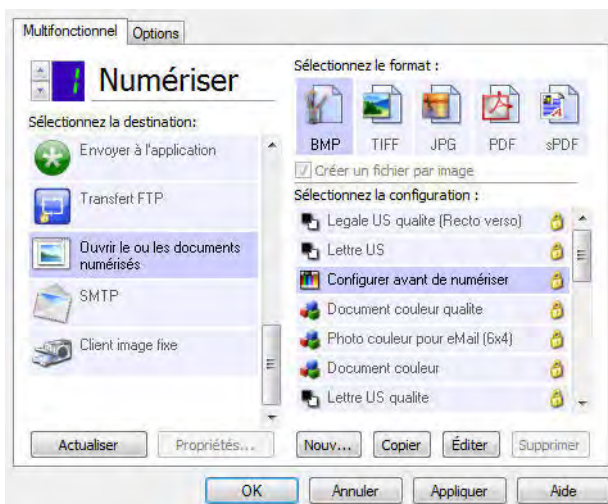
Multifonctionnel Options

1 Numériser

Sélectionnez la destination:

Envoyer à l'application

Transfert FTP

Ouvrir le ou les documents numérisés

SMTP

Client image fixe

Sélectionnez le format :

BMP TIFF JPG PDF sPDF

Créer un fichier par image

Sélectionnez la configuration :

Legale US qualite (Recto verso)

Lettre US

Configurer avant de numériser

Document couleur qualite

Photo couleur pour eMail (6x4)

Document couleur

Lettre US qualite

Actualiser Propriétés... Nouv... Copier Éditer Supprimer

OK Annuler Appliquer Aide